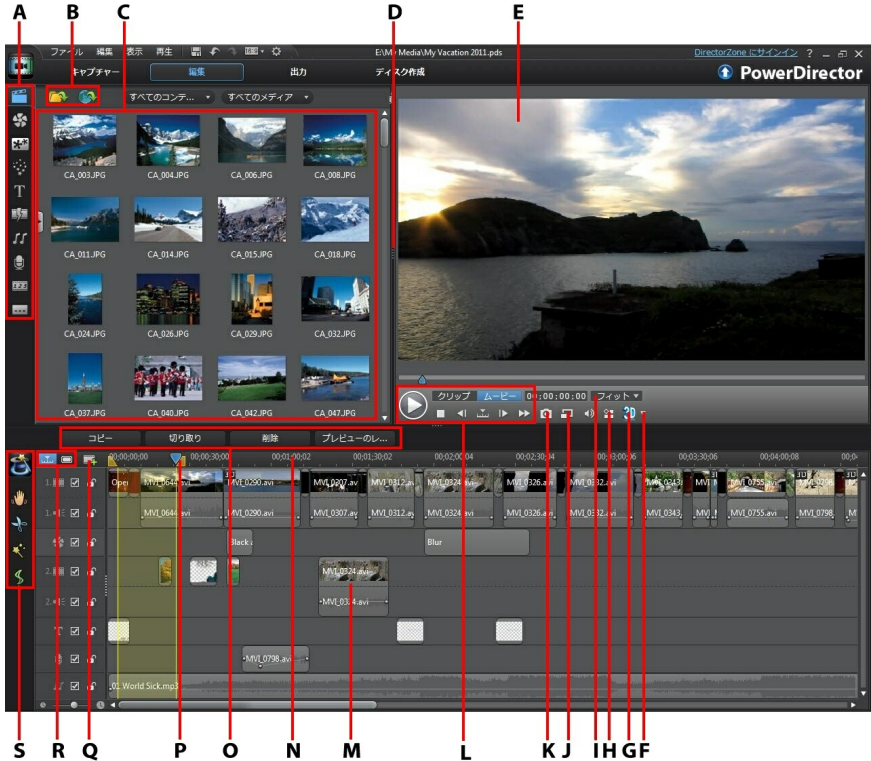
A B C D E

ファイル 編集 表示 再生

E:\My Media\My Vacation 2011.pds

DirectorZone にサインイン ? _ ✕

キャプチャー 編集 出力 ディスク作成

PowerDirector

すべてのコンテ... すべてのメディア

CA_003.JPG CA_004.JPG CA_006.JPG CA_008.JPG
CA_011.JPG CA_014.JPG CA_015.JPG CA_018.JPG
CA_024.JPG CA_026.JPG CA_029.JPG CA_032.JPG
CA_037.JPG CA_040.JPG CA_042.JPG CA_047.JPG

クリップ ムービー 00;00;00;00 フィット

コピー 切り取り 削除 プレビューのレ...

00;00;00;00 00;00;30;00 00;01;00;02 00;01;30;02 00;02;00;04 00;02;30;04 00;03;00;06 00;03;30;06 00;04;00;08 00;04;30

1. Ope MVI_0644.avi MVI_0290.avi MVI_0307.av MVI_0312.avi MVI_0324.avi MVI_0326.avi MVI_0332.avi MVI_0343 MVI_N MVI_0755.avi MVI_0798

1. MVI_0644.avi MVI_0290.avi MVI_0307.avi MVI_0312.avi MVI_0324.avi MVI_0326.avi MVI_0332.avi MVI_0343 MVI_ MVI_0755.avi MVI_0798 M

Black Blur

2. MVI_0324.avi

2. MVI_0324.avi

MVI_0798.avi

01 World Sick.mp3

S R Q P O N M L K J I H G F